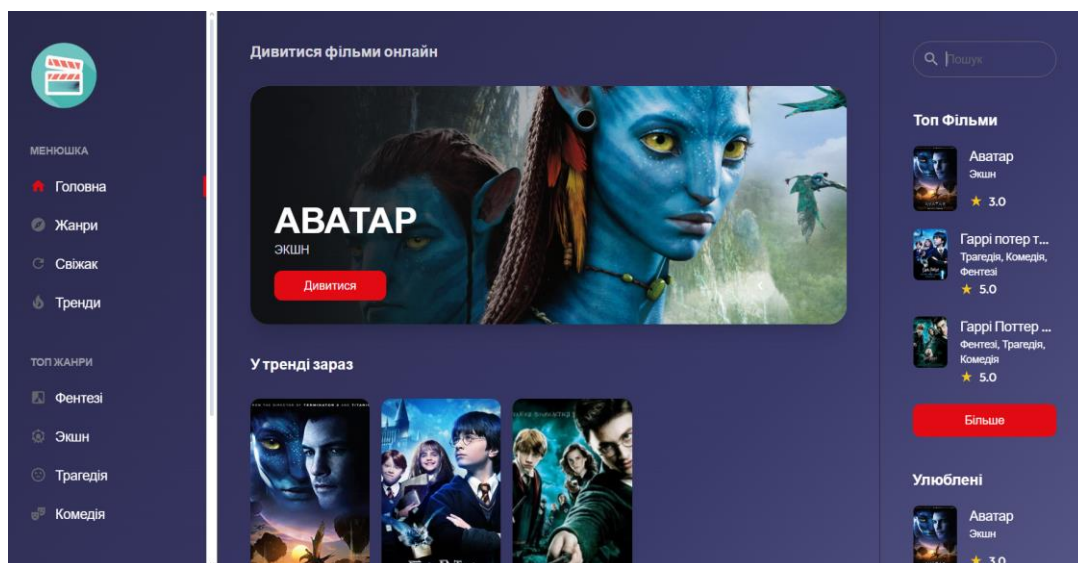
МЕНЮШКА
Головна
Жанри
Свіжак
Тренди

ТОП ЖАНРИ
Фентезі
Экшн
Трагедія
Комедія

Дивитися фільми онлайн

АВАТАР
ЭКШН
Дивитися

У тренді зараз

Пошук

Топ Фільми

Аватар
Экшн
★ 3.0

Гаррі потер т...
Трагедія, Комедія, Фентезі
★ 5.0

Гаррі Поттер ...
Фентезі, Трагедія, Комедія
★ 5.0

Більше

Улюблені

Аватар
Экшн
★ 3.0